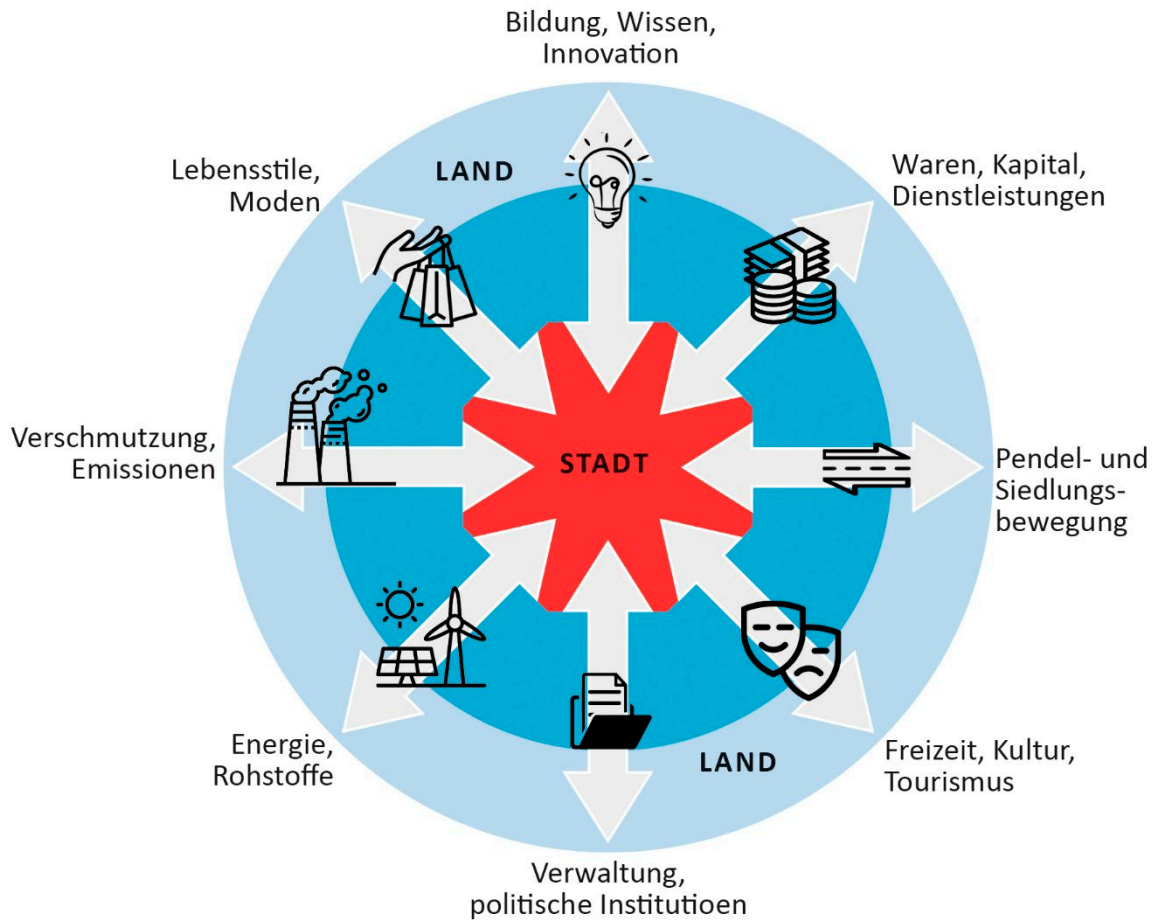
Bildung, Wissen, Innovation

Lebensstile, Moden

LAND

Waren, Kapital, Dienstleistungen

Verschmutzung, Emissionen

STADT

Pendel- und Siedlungsbewegung

Energie, Rohstoffe

LAND

Freizeit, Kultur, Tourismus

Verwaltung, politische Institutioen